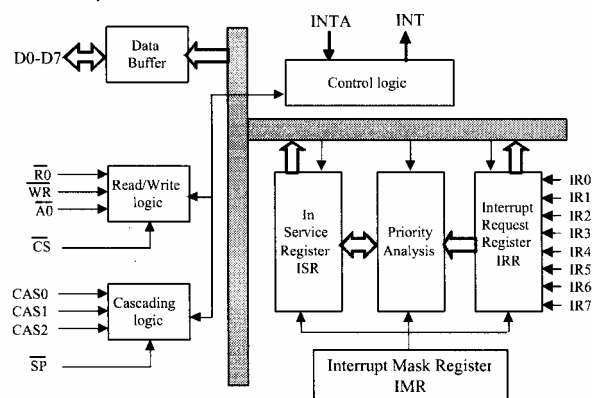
INTA
INT
D0-D7
Data Buffer
Control logic
$\overline{R0}$
$\overline{WR}$
$\overline{A0}$
Read/Write logic
$\overline{CS}$
CAS0
CAS1
CAS2
Cascading logic
$\overline{SP}$
In Service Register ISR
Priority Analysis
Interrupt Request Register IRR
IR0
IR1
IR2
IR3
IR4
IR5
IR6
IR7
Interrupt Mask Register IMR